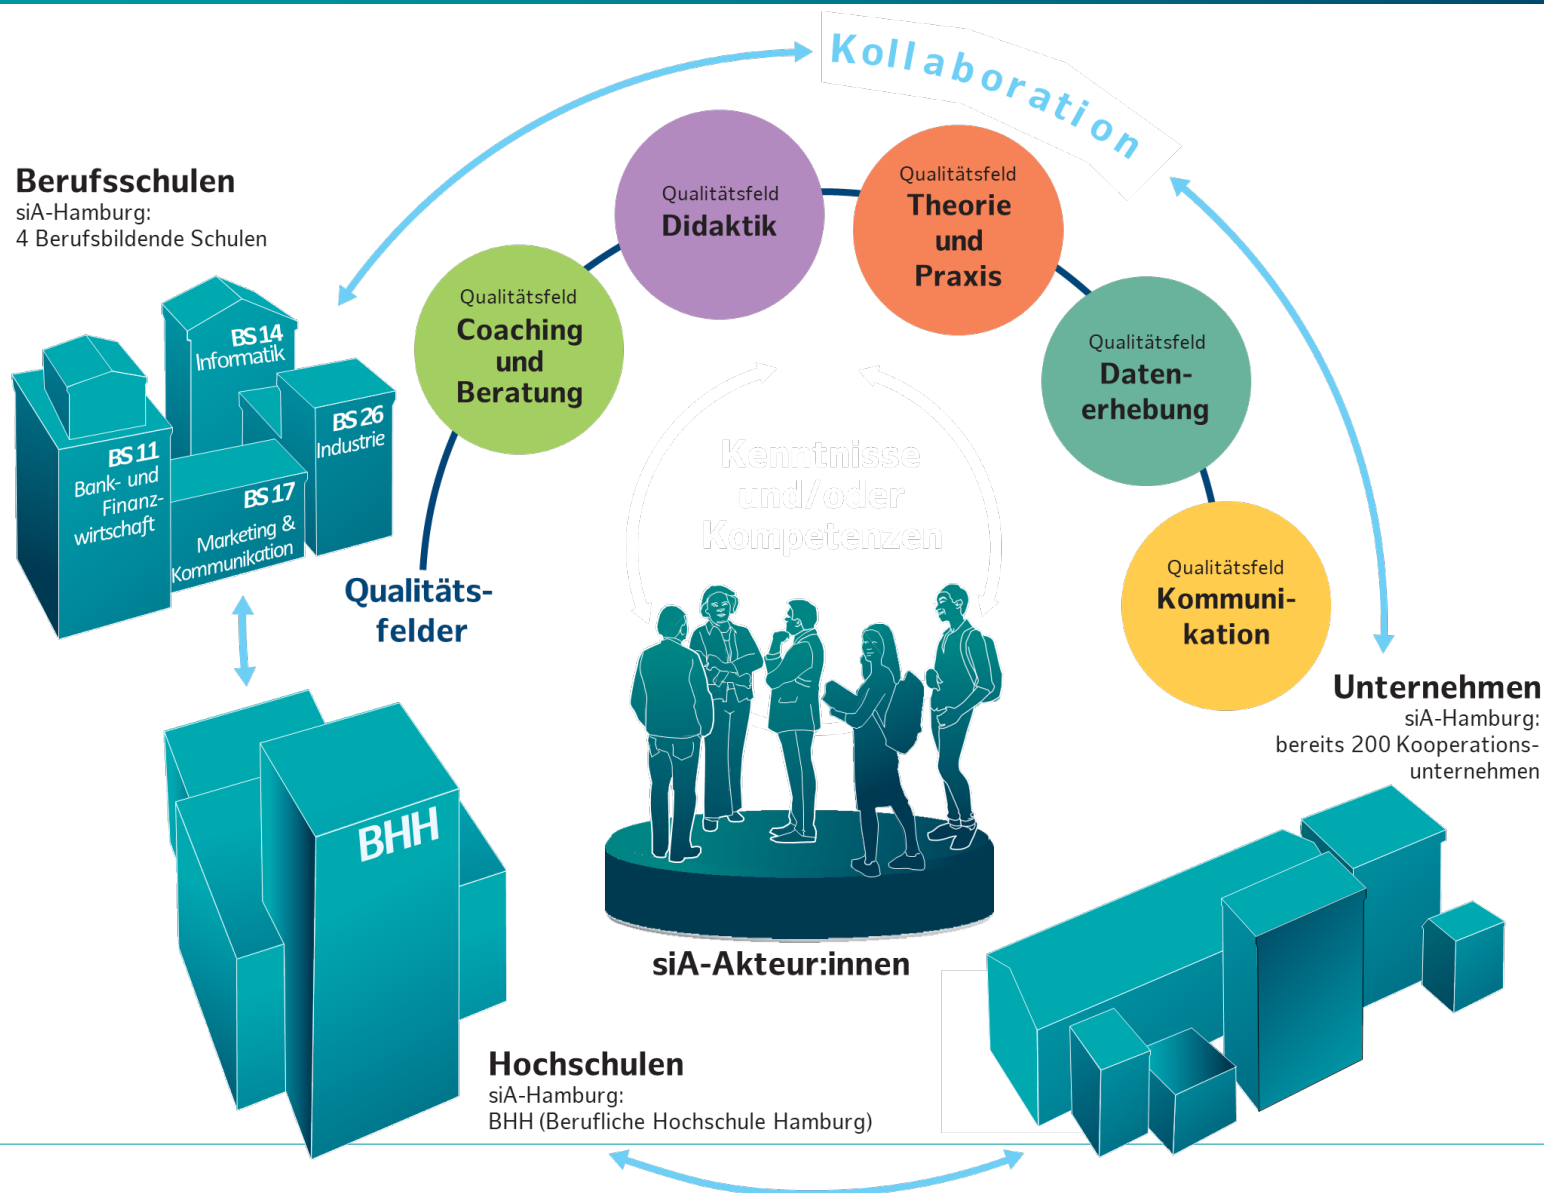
Kollaboration

Berufsschulen
siA-Hamburg:
4 Berufsbildende Schulen

BS 14
Informatik

BS 11
Bank- und Finanzwirtschaft

BS 26
Industrie

BS 17
Marketing & Kommunikation

Qualitätsfeld
Didaktik

Qualitätsfeld
Theorie und Praxis

Qualitätsfeld
Coaching und Beratung

Qualitätsfeld
Datenerhebung

Qualitätsfeld
Kommunikation

Kenntnisse und/oder Kompetenzen

Qualitätsfelder

Unternehmen
siA-Hamburg:
bereits 200 Kooperationsunternehmen

BHH

siA-Akteur:innen

Hochschulen
siA-Hamburg:
BHH (Berufliche Hochschule Hamburg)